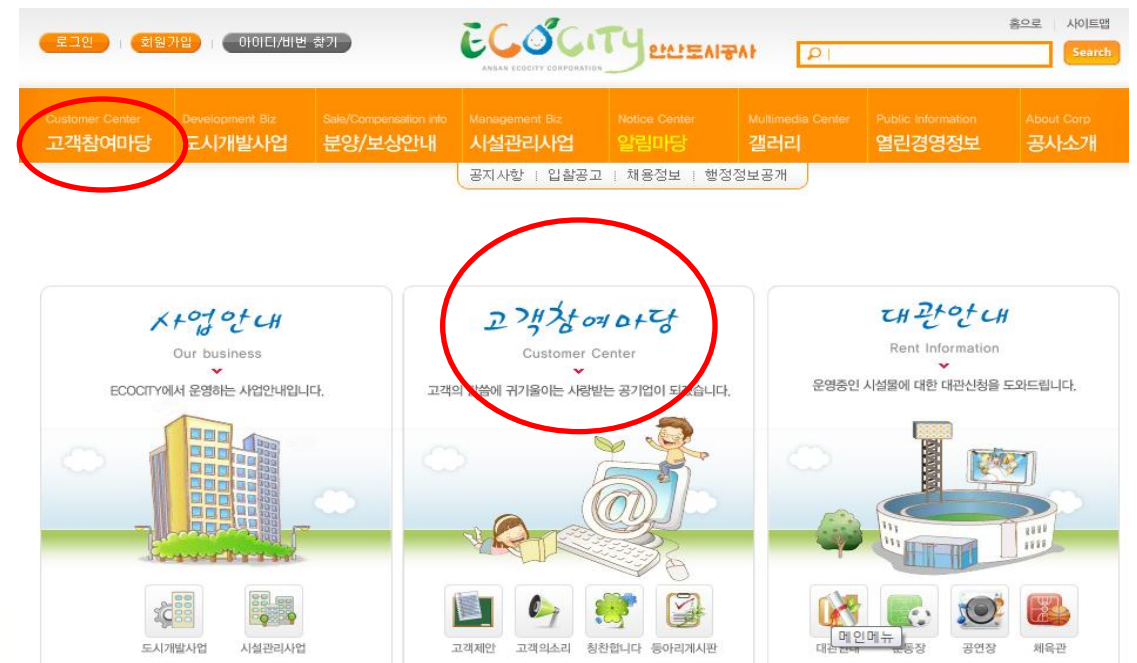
로그인 | 회원가입 | 아이디/비번 찾기

ECOCITY 안산도시공사
ANSAN ECOCITY CORPORATION

홈으로 | 사이트맵

Search

Customer Center 고객참여마당
Development Biz 도시개발사업
Sale/Compensation info 분양/보상안내
Management Biz 시설관리사업
Notice Center 알림마당
Multimedia Center 갤러리
Public Information 열린경영정보
About Corp 공사소개

공지사항 | 입찰공고 | 채용정보 | 행정정보공개

사업안내
Our business
ECOCITY에서 운영하는 사업안내입니다.

도시개발사업
시설관리사업

고객참여마당
Customer Center
고객의 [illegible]씀에 귀기울이는 사랑받는 공기업이 되겠습니다.

고객제안
고객의소리
칭찬합니다
동아리게시판

대관안내
Rent Information
운영중인 시설물에 대한 대관신청을 도와드립니다.

대관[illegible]
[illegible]동장
공연장
체육관
메인메뉴